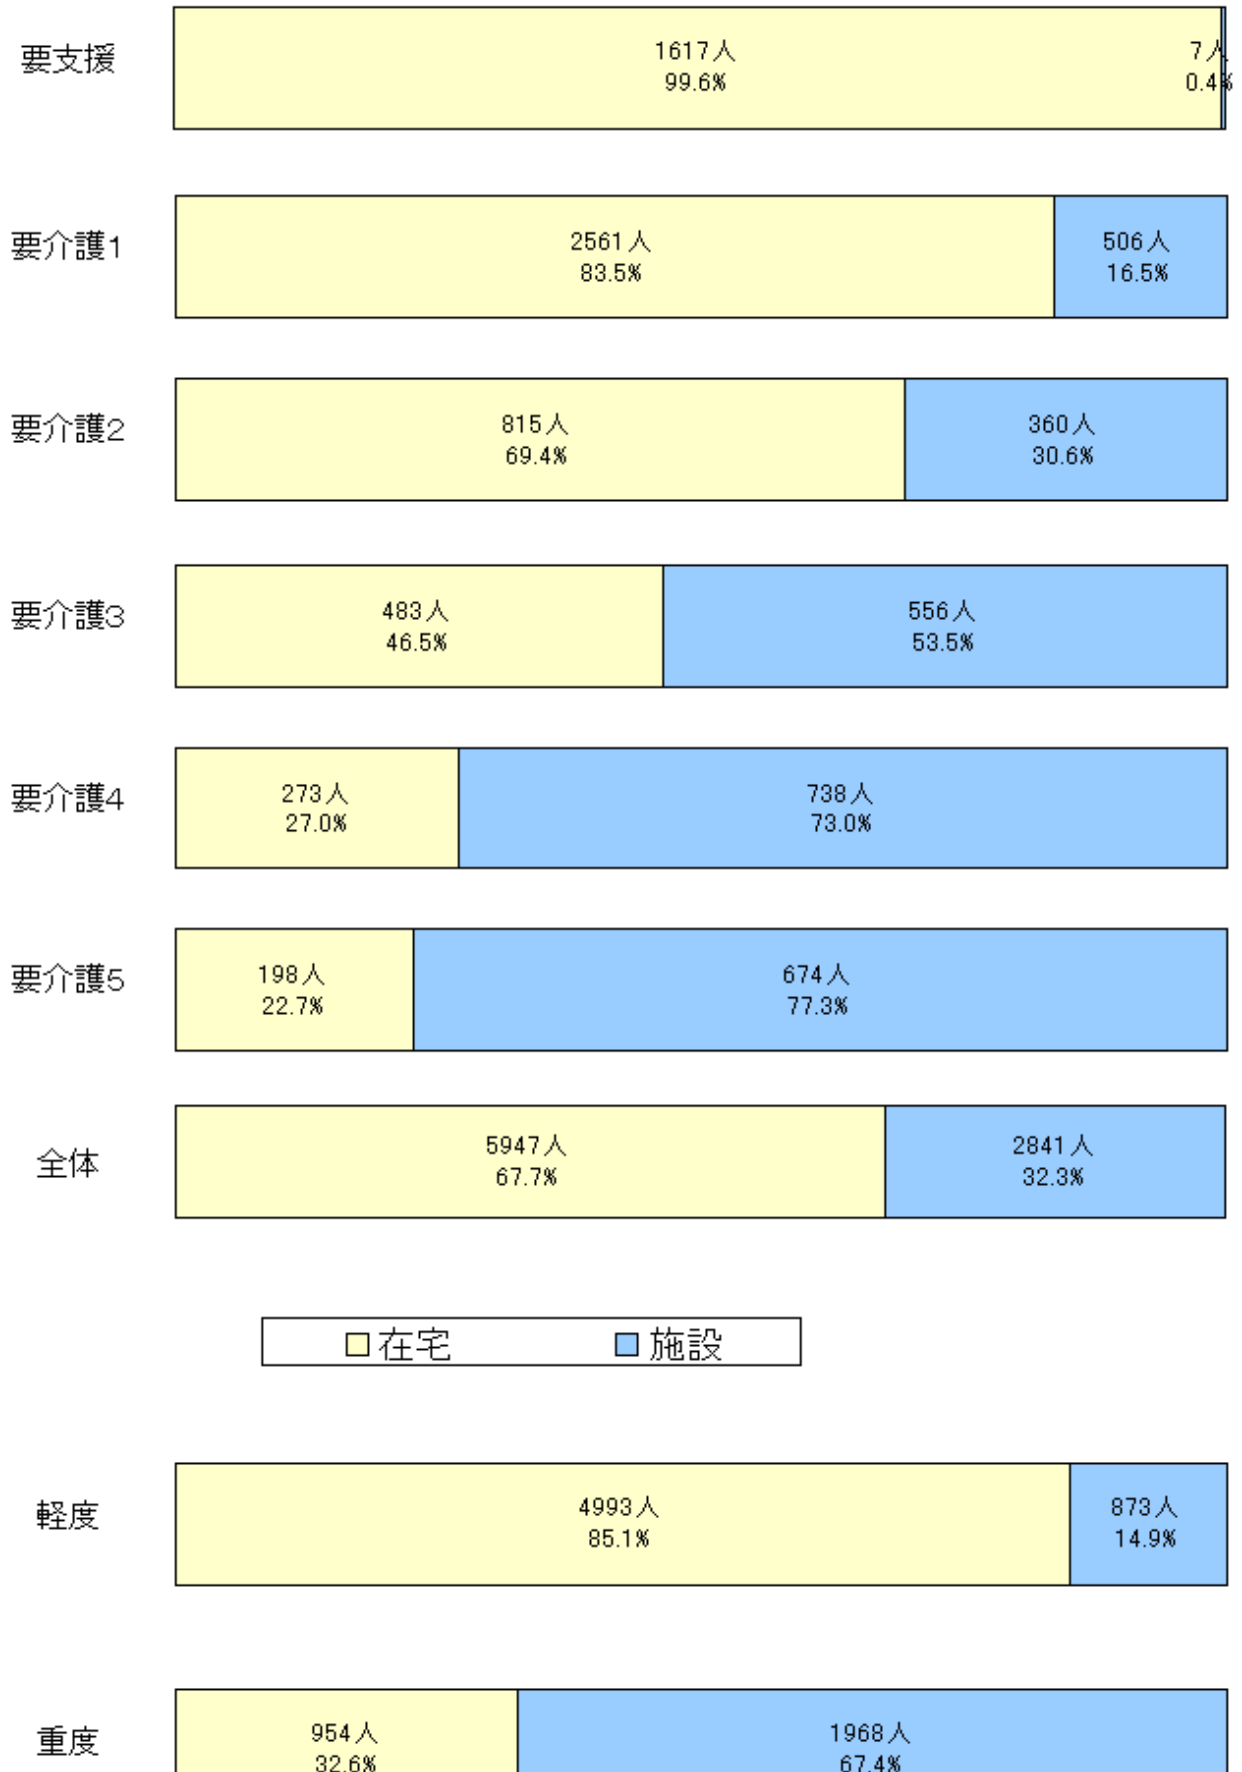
要支援
1617人
99.6%
7人
0.4%

要介護1
2561人
83.5%
506人
16.5%

要介護2
815人
69.4%
360人
30.6%

要介護3
483人
46.5%
556人
53.5%

要介護4
273人
27.0%
738人
73.0%

要介護5
198人
22.7%
674人
77.3%

全体
5947人
67.7%
2841人
32.3%

在宅 施設

軽度
4993人
85.1%
873人
14.9%

重度
954人
32.6%
1968人
67.4%